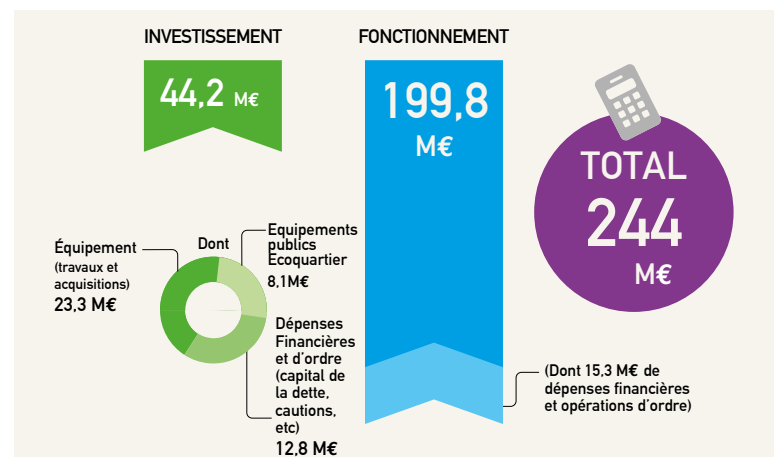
INVESTISSEMENT

44,2 M€

FONCTIONNEMENT

199,8 M€

TOTAL 244 M€

Dont

Équipement (travaux et acquisitions) 23,3 M€

Equipements publics Ecoquartier 8,1M€

Dépenses Financières et d'ordre (capital de la dette, cautions, etc) 12,8 M€

(Dont 15,3 M€ de dépenses financières et opérations d'ordre)